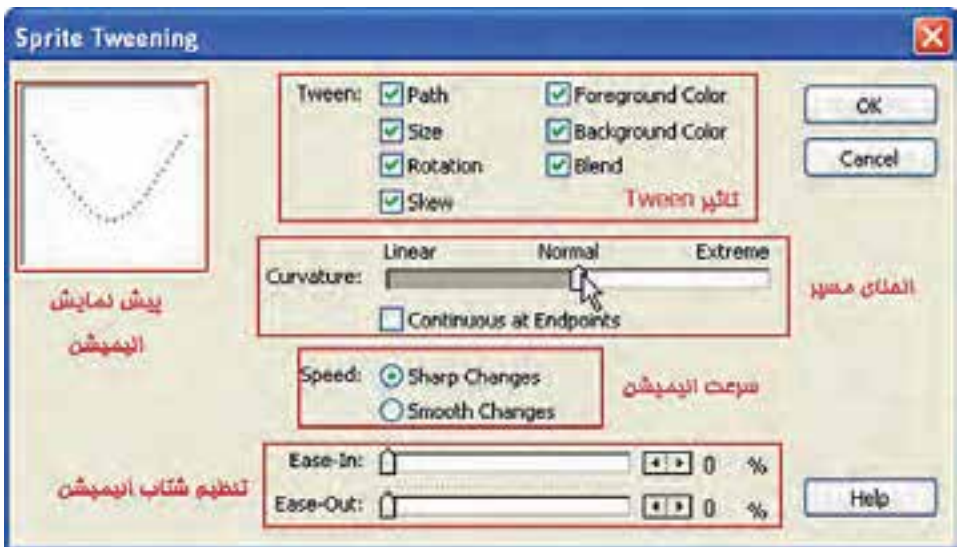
Sprite Tweening

Tween: Path
Size
Rotation
Skew
Foreground Color
Background Color
Blend

تأثیر Tween

OK
Cancel

پیش نمایش انیمیشن

Curvature: Linear Normal Extreme
Continuous at Endpoints

انحنای مسیر

Speed: Sharp Changes
Smooth Changes

سرعت انیمیشن

Ease-In: 0 %
Ease-Out: 0 %

تنظیم شتاب انیمیشن

Help